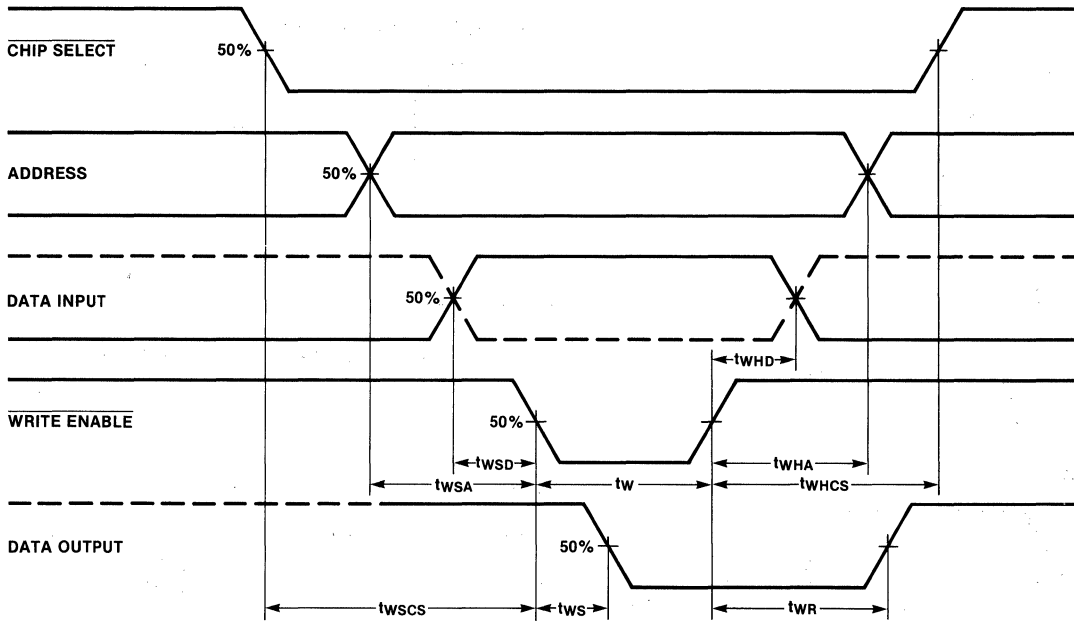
$\overline{\text{CHIP SELECT}}$

50%

ADDRESS

50%

DATA INPUT

50%

$t_{WHD}$

$\overline{\text{WRITE ENABLE}}$

50%

$t_{WSD}$

$t_{WHA}$

$t_{WSA}$

$t_W$

$t_{WHCS}$

DATA OUTPUT

50%

$t_{WSCS}$

$t_{WS}$

$t_{WR}$